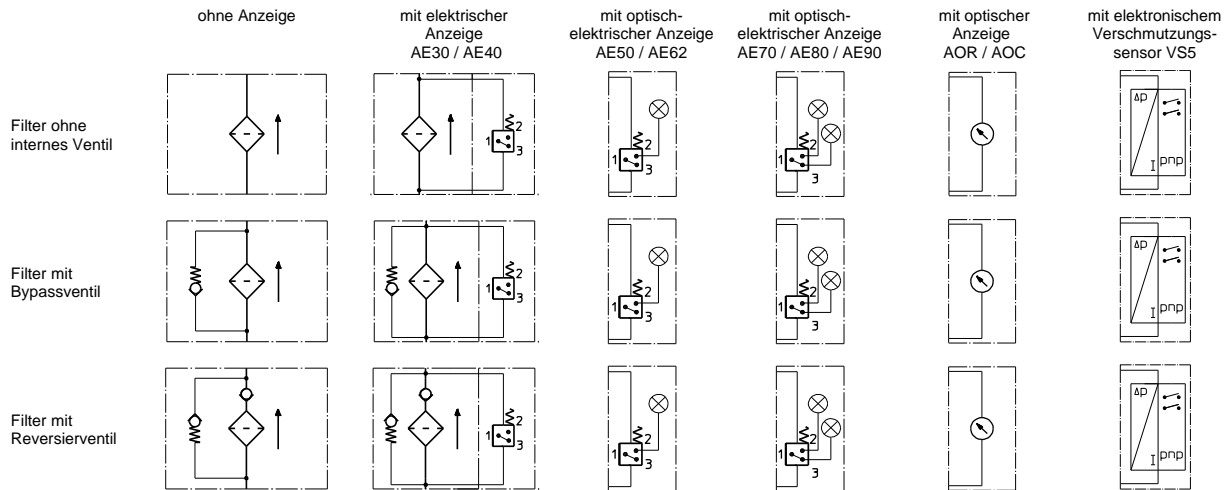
| | ohne Anzeige | mit elektrischer Anzeige AE30 / AE40 | mit optisch-elektrischer Anzeige AE50 / AE62 | mit optisch-elektrischer Anzeige AE70 / AE80 / AE90 | mit optischer Anzeige AOR / AOC | mit elektronischem Verschmutzungssensor VS5 |
|---|---|---|---|---|---|---|
| Filter ohne internes Ventil | | 1 2 3 | 1 2 3 | 1 2 3 | | Δp I pnp |
| Filter mit Bypassventil | | 1 2 3 | 1 2 3 | 1 2 3 | | Δp I pnp |
| Filter mit Reversierventil | | 1 2 3 | 1 2 3 | 1 2 3 | | Δp I pnp |